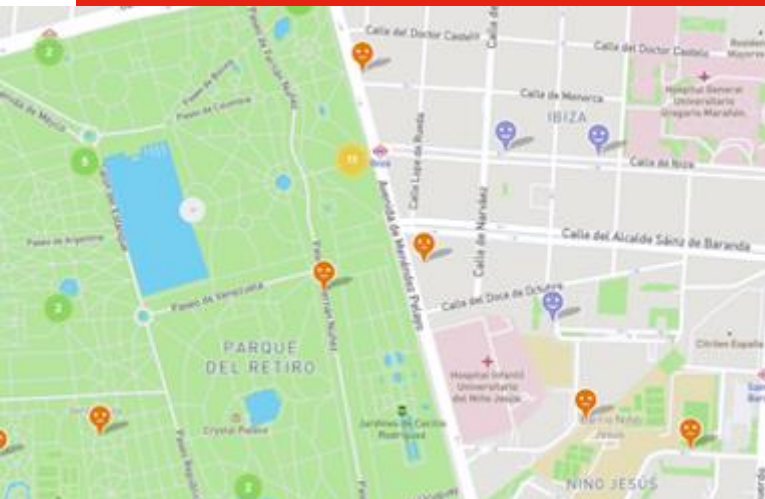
2
Calle del Doctor Castelo
Calle del Doctor Castelo
Residencia Mayores
Calle de Menorca
Hospital General Universitario Gregorio Marañón
IBIZA
Calle de Ibiza
Paseo de Colombia
Paseo de Bolivia
Avenida de México
Paseo de Fernán Núñez
5
Calle Lope de Rueda
Calle de Narváez
11
Ibiza
Avenida de Menéndez Pelayo
Paseo del Estanque
Paseo de Argentina
Calle del Alcalde Sáinz de Baranda
Paseo de Venezuela
Paseo Fernán Núñez
2
Calle del Doce de Octubre
PARQUE DEL RETIRO
Hospital Infantil Universitario del Niño Jesús
Chiles España
Jardines de Cecilio Rodríguez
Crystal Palace
Barrio Niño Jesús
NIÑO JESÚS
2